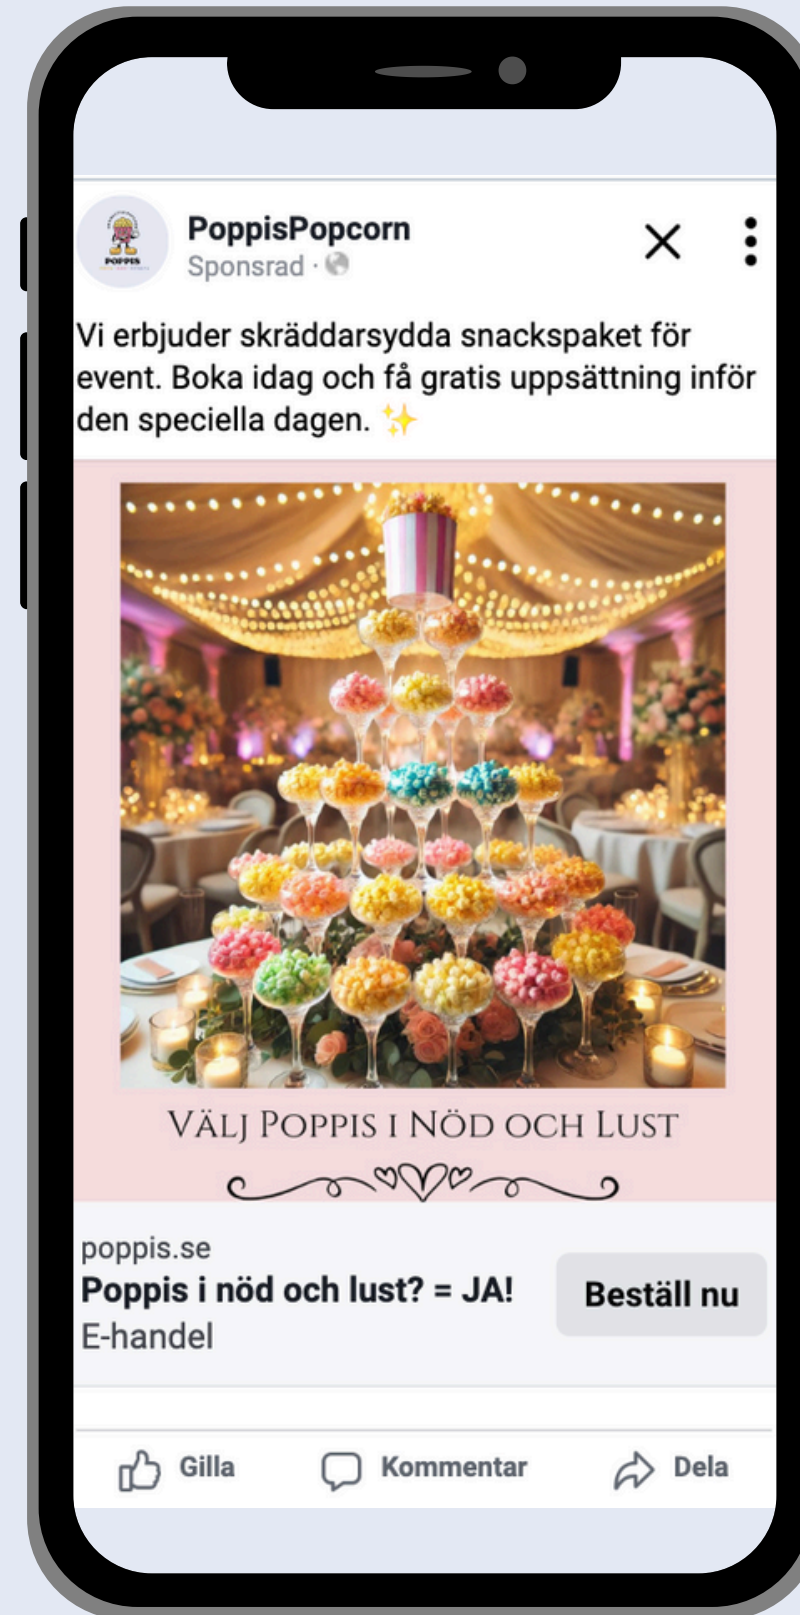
PoppisPopcorn
Sponsrad ·

Vi erbjuder skräddarsydda snackspaket för event. Boka idag och få gratis uppsättning inför den speciella dagen. ✨

VÄLJ POPPIS I NÖD OCH LUST

poppis.se
Poppis i nöd och lust? = JA!
E-handel

Beställ nu

Gilla
Kommentar
Dela